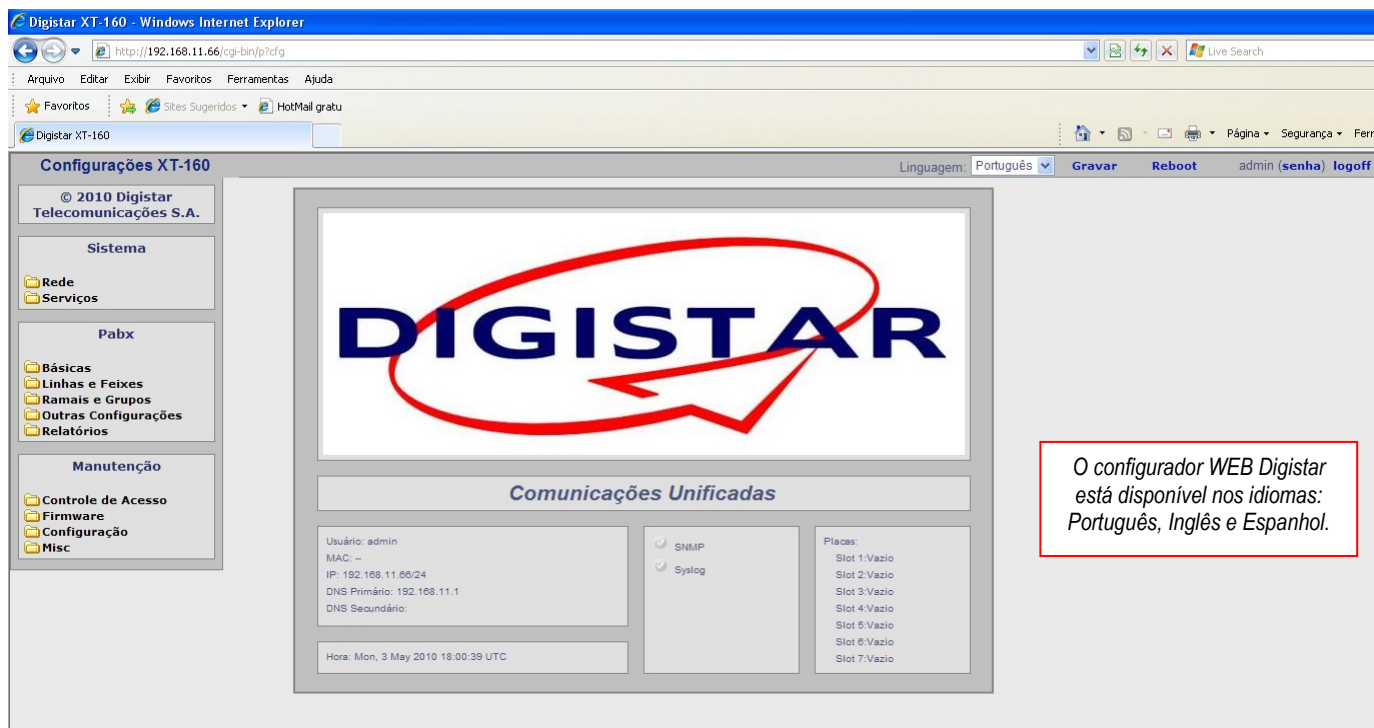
Digistar XT-160 - Windows Internet Explorer

http://192.168.11.66/cgi-bin/p?cfg

Live Search

Arquivo Editar Exibir Favoritos Ferramentas Ajuda

Favoritos Sites Sugeridos HotMail gratu

Digistar XT-160

Página Segurança Ferr

Configurações XT-160

Linguagem: Português Gravar Reboot admin (senha) logoff

© 2010 Digistar Telecomunicações S.A.

Sistema

Rede
Serviços

Pabx

Básicas
Linhas e Feixes
Ramais e Grupos
Outras Configurações
Relatórios

Manutenção

Controle de Acesso
Firmware
Configuração
Misc

DIGISTAR

Comunicações Unificadas

Usuário: admin
MAC: --
IP: 192.168.11.66/24
DNS Primário: 192.168.11.1
DNS Secundário:

Hora: Mon, 3 May 2010 18:00:39 UTC

SNMP
Syslog

Placas:
Slot 1:Vazio
Slot 2:Vazio
Slot 3:Vazio
Slot 4:Vazio
Slot 5:Vazio
Slot 6:Vazio
Slot 7:Vazio

O configurador WEB Digistar está disponível nos idiomas: Português, Inglês e Espanhol.